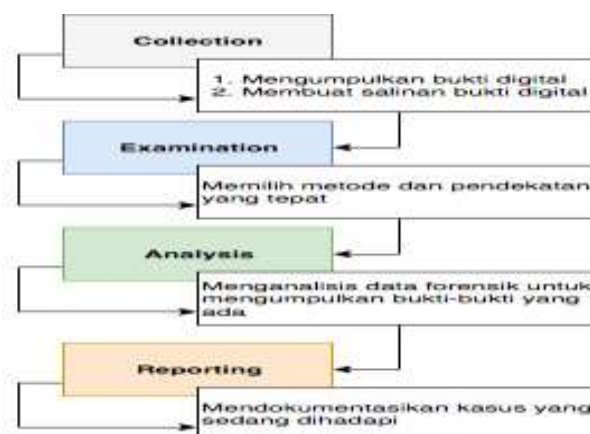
Collection

1. Mengumpulkan bukti digital
2. Membuat salinan bukti digital

Examination

Memilih metode dan pendekatan yang tepat

Analysis

Menganalisis data forensik untuk mengumpulkan bukti-bukti yang ada

Reporting

Mendokumentasikan kasus yang sedang dihadapi